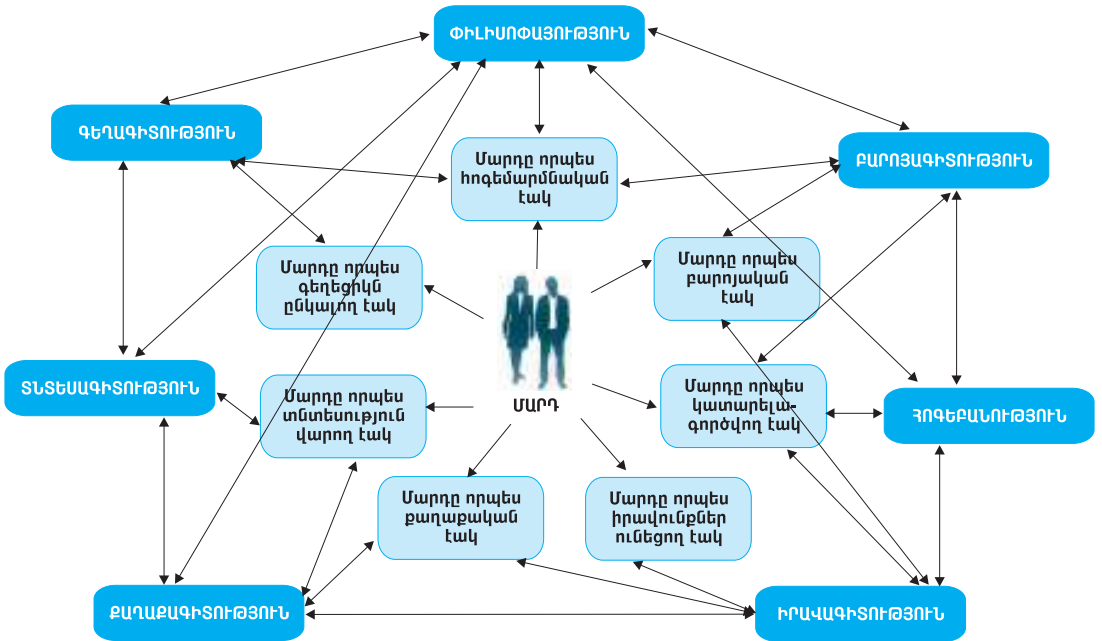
ՓԻԼԻՍՈՓԱՅՈՒԹՅՈՒՆ

ԳԵՂԱԳԻՏՈՒԹՅՈՒՆ

Մարդը որպես հոգեմարմնական էակ

ԲԱՐՈՅԱԳԻՏՈՒԹՅՈՒՆ

Մարդը որպես գեղեցիկն ընկալող էակ

Մարդը որպես բարոյական էակ

ՏՆՏԵՍԱԳԻՏՈՒԹՅՈՒՆ

Մարդը որպես տնտեսություն վարող էակ

ՄԱՐԴ

Մարդը որպես կատարելա-գործվող էակ

ՀՈԳԵԲԱՆՈՒԹՅՈՒՆ

Մարդը որպես քաղաքական էակ

Մարդը որպես իրավունքներ ունեցող էակ

ՔԱՂԱՔԱԳԻՏՈՒԹՅՈՒՆ

ԻՐԱՎԱԳԻՏՈՒԹՅՈՒՆ